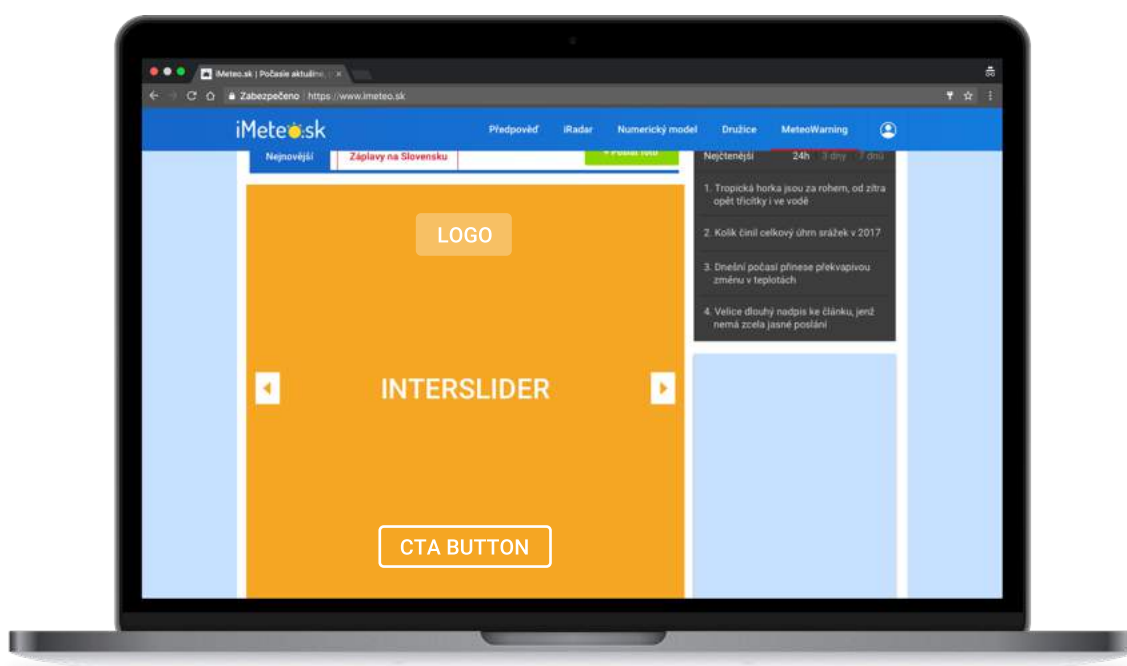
iMeteo.sk | Počasie aktuálne

Zabezpečeno | https://www.imeteo.sk

iMeteo.sk

Předpověď iRadar Numerický model Družice MeteoWarning

Nejnovější Záplavy na Slovensku + Poslat foto

Nejčtenější 24h 3 dny 7 dnů

1. Tropická horka jsou za rohem, od zítra opět třicítky i ve vodě

2. Kolik činil celkový úhrn srážek v 2017

3. Dnešní počasí přinese překvapivou změnu v teplotách

4. Velice dlouhý nadpis ke článku, jenž nemá zcela jasné poslání

LOGO

INTERSLIDER

CTA BUTTON